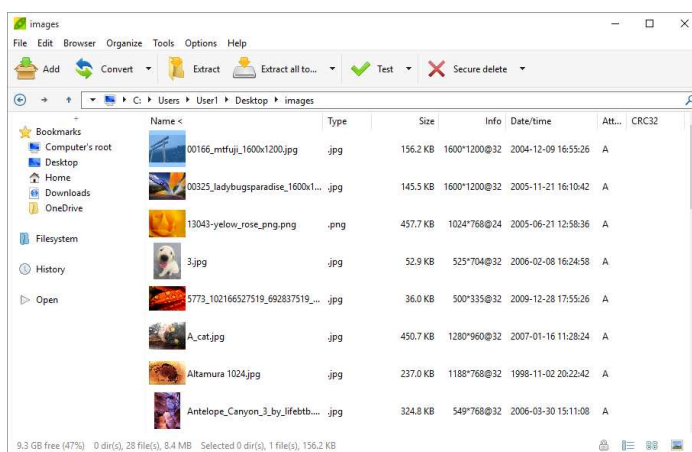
images

File Edit Browser Organize Tools Options Help

Add Convert Extract Extract all to... Test Secure delete

C: ▸ Users ▸ User1 ▸ Desktop ▸ images

Bookmarks
Computer's root
Desktop
Home
Downloads
OneDrive

Filesystem

History

Open

| Name < | Type | Size | Info | Date/time | Att... | CRC32 |
|---|---|---|---|---|---|---|
| 00166_mtfuji_1600x1200.jpg | .jpg | 156.2 KB | 1600*1200@32 | 2004-12-09 16:55:26 | A | |
| 00325_ladybugsparadise_1600x1... | .jpg | 145.5 KB | 1600*1200@32 | 2005-11-21 16:10:42 | A | |
| 13043-yelow_rose_png.png | .png | 457.7 KB | 1024*768@24 | 2005-06-21 12:58:36 | A | |
| 3.jpg | .jpg | 52.9 KB | 525*704@32 | 2006-02-08 16:24:58 | A | |
| 5773_102166527519_692837519_... | .jpg | 36.0 KB | 500*335@32 | 2009-12-28 17:55:26 | A | |
| A_cat.jpg | .jpg | 450.7 KB | 1280*960@32 | 2007-01-16 11:28:24 | A | |
| Altamura 1024.jpg | .jpg | 237.0 KB | 1188*768@32 | 1998-11-02 20:22:42 | A | |
| Antelope_Canyon_3_by_lifebtb.... | .jpg | 324.8 KB | 549*768@32 | 2006-03-30 15:11:08 | A | |

9.3 GB free (47%) 0 dir(s), 28 file(s), 8.4 MB Selected 0 dir(s), 1 file(s), 156.2 KB